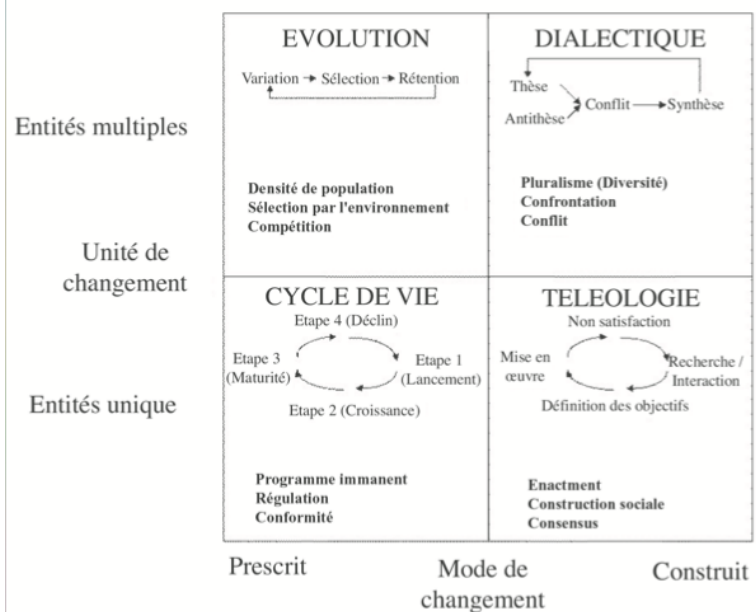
Entités multiples

Unité de changement

Entités unique

EVOLUTION

Variation → Sélection → Rétention

Densité de population
Sélection par l'environnement
Compétition

DIALECTIQUE

Thèse
Antithèse
Conflit → Synthèse

Pluralisme (Diversité)
Confrontation
Conflit

CYCLE DE VIE

Etape 4 (Déclin)
Etape 3 (Maturité)
Etape 1 (Lancement)
Etape 2 (Croissance)

Programme immanent
Régulation
Conformité

TELEOLOGIE

Non satisfaction
Mise en œuvre
Recherche / Interaction
Définition des objectifs

Enactment
Construction sociale
Consensus

Prescrit

Mode de changement

Construit